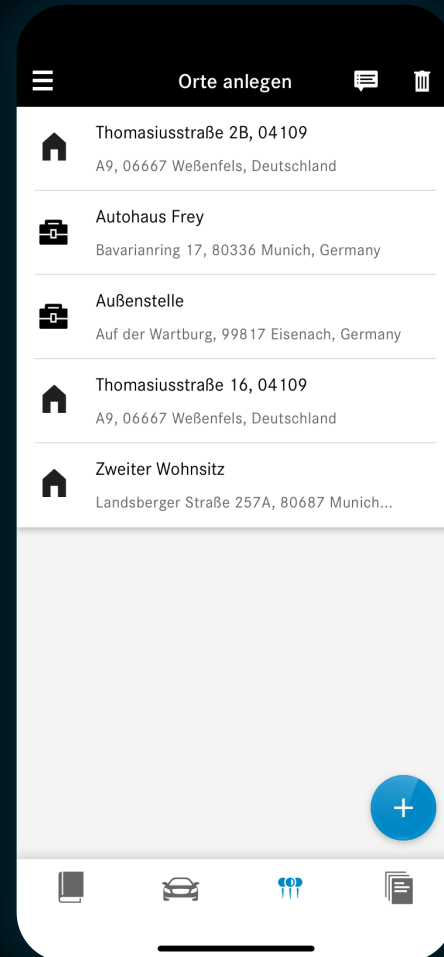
Orte anlegen

Thomasiusstraße 2B, 04109
A9, 06667 Weßenfels, Deutschland

Autohaus Frey
Bavarianring 17, 80336 Munich, Germany

Außenstelle
Auf der Wartburg, 99817 Eisenach, Germany

Thomasiusstraße 16, 04109
A9, 06667 Weßenfels, Deutschland

Zweiter Wohnsitz
Landsberger Straße 257A, 80687 Munich...

+